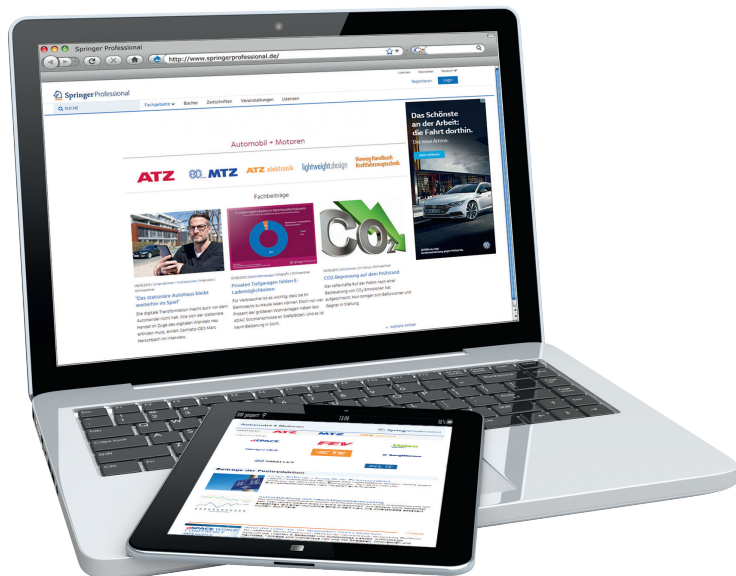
Springer Professional

http://www.springerprofessional.de/

Registrieren Login

Springer Professional

SUCHE

Fachgebiete Bücher Zeitschriften Veranstaltungen Lizenzen

Automobil + Motoren

ATZ MTZ ATZ elektronik lightweight.design Vieweg Handbuch Kraftfahrzeugtechnik

Fachbeiträge

"Das stationäre Autohaus bleibt weiterhin im Spiel"

Die digitale Transformation macht auch vor dem Automobilhandel nicht halt. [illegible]

Privaten Tiefgaragen fehlen E-Lademöglichkeiten

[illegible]

CO2-Bepreisung auf dem Prüfstand

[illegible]

Das Schönste an der Arbeit: die Fahrt dorthin.

Der neue Arteon.

Automobil + Motoren

ATZ MTZ

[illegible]